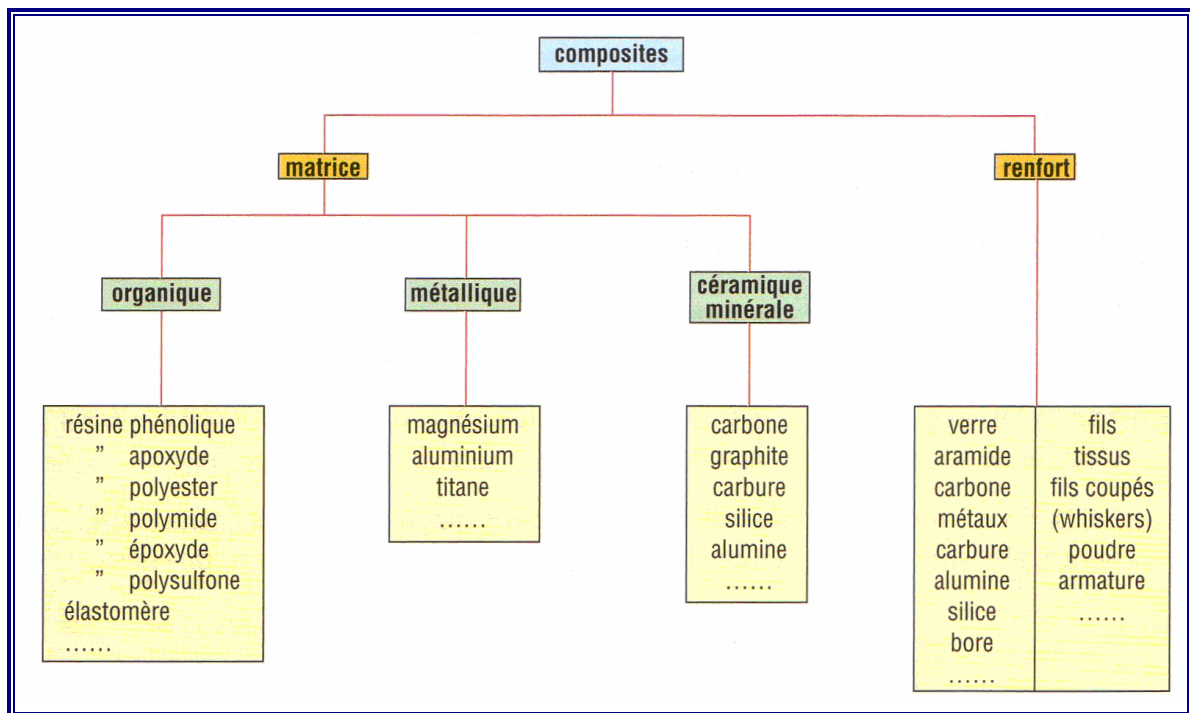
composites

matrice

renfort

organique

métallique

céramique minérale

résine phénolique
" apoxyde
" polyester
" polymide
" époxyde
" polysulfone
élastomère
……

magnésium
aluminium
titane
……

carbone
graphite
carbure
silice
alumine
……

verre
aramide
carbone
métaux
carbure
alumine
silice
bore
……

fils
tissus
fils coupés
(whiskers)
poudre
armature
……